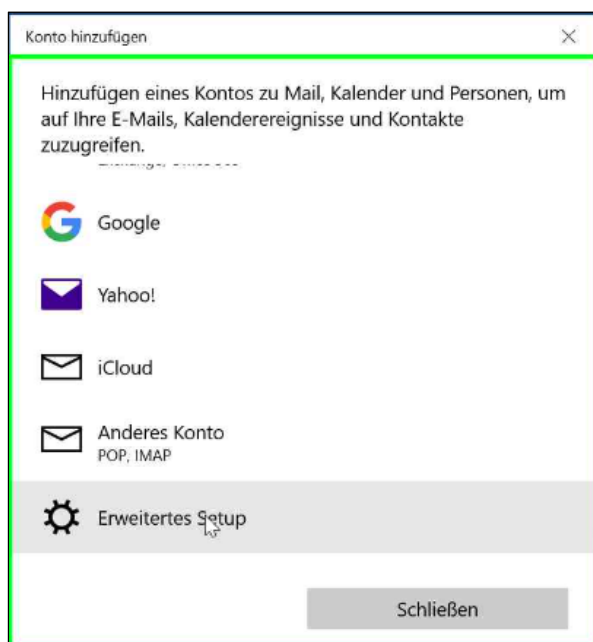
Konto hinzufügen

×

Hinzufügen eines Kontos zu Mail, Kalender und Personen, um auf Ihre E-Mails, Kalenderereignisse und Kontakte zuzugreifen.

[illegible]

Google

Yahoo!

iCloud

Anderes Konto
POP, IMAP

Erweitertes Setup

Schließen